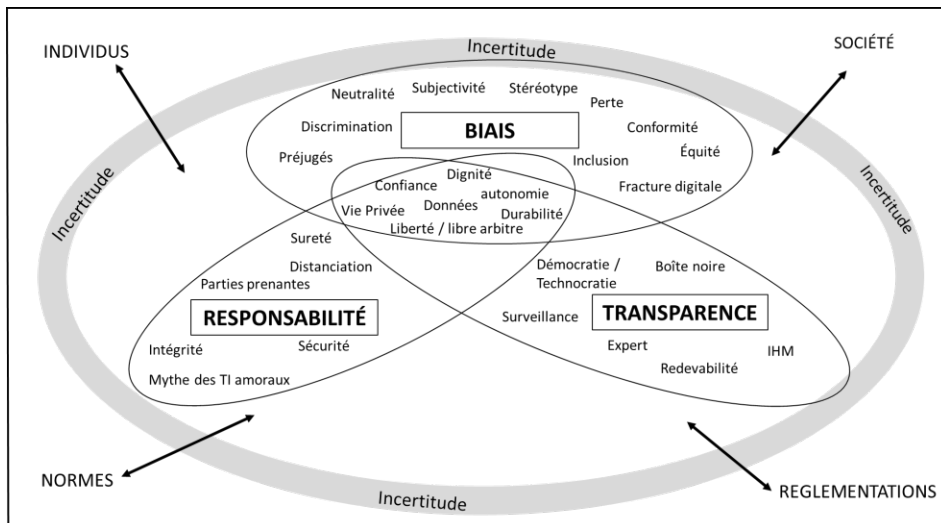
INDIVIDUS

Incertitude

SOCIÉTÉ

Neutralité Subjectivité Stéréotype Perte

Discrimination BIAIS Conformité

Préjugés Inclusion Équité

Incertitude

Confiance Dignité autonomie

Fracture digitale

Incertitude

Vie Privée Données Durabilité

Liberté / libre arbitre

Sureté

Distanciation

Démocratie / Technocratie

Boîte noire

Parties prenantes

RESPONSABILITÉ

Surveillance

TRANSPARENCE

Intégrité Sécurité

Expert

IHM

Redevabilité

Mythe des TI amoraux

NORMES

Incertitude

REGLEMENTATIONS